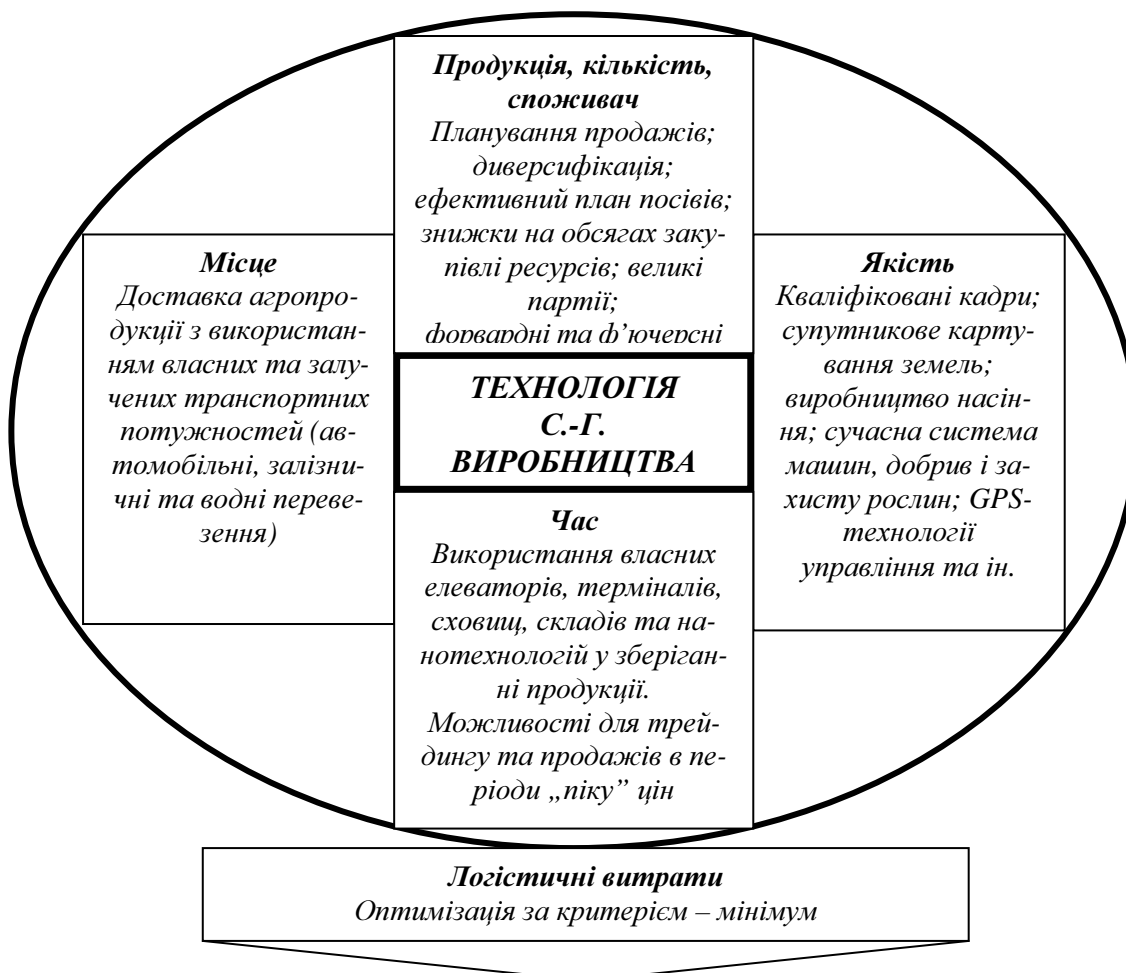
**Продукція, кількість, споживач**
Планування продажів; диверсифікація; ефективний план посівів; знижки на обсягах закупівлі ресурсів; великі партії; форвардні та ф'ючерсні

**Місце**
Доставка агропродукції з використанням власних та залучених транспортних потужностей (автомобільні, залізничні та водні перевезення)

**ТЕХНОЛОГІЯ С.-Г. ВИРОБНИЦТВА**

**Якість**
Кваліфіковані кадри; супутникове картування земель; виробництво насіння; сучасна система машин, добрив і захисту рослин; GPS-технології управління та ін.

**Час**
Використання власних елеваторів, терміналів, сховищ, складів та нанотехнологій у зберіганні продукції. Можливості для трейдингу та продажів в періоди „піку" цін

**Логістичні витрати**
Оптимізація за критерієм – мінімум